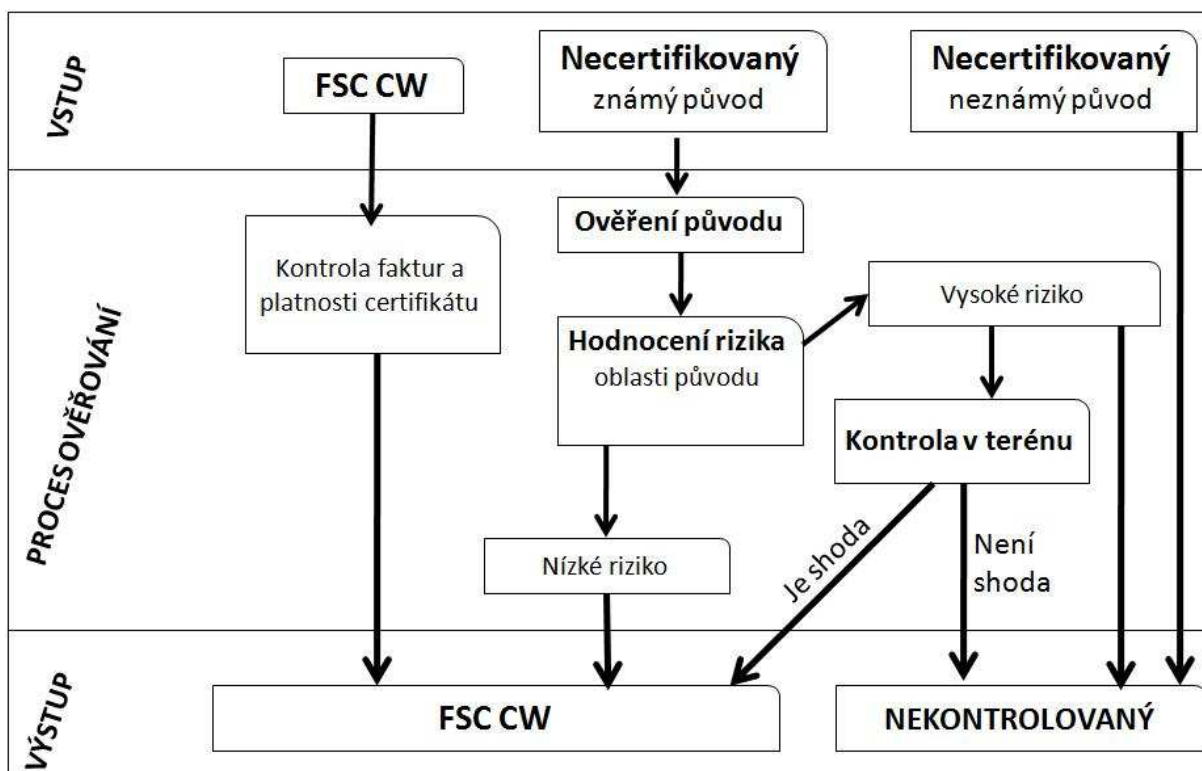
VSTUP

FSC CW

Necertifikovaný
známý původ

Necertifikovaný
neznámý původ

PROCES OVĚŘOVÁNÍ

Kontrola faktur a platnosti certifikátu

Ověření původu

Hodnocení rizika
oblasti původu

Vysoké riziko

Kontrola v terénu

Nízké riziko

Je shoda

Není shoda

VÝSTUP

FSC CW

NEKONTROLOVANÝ